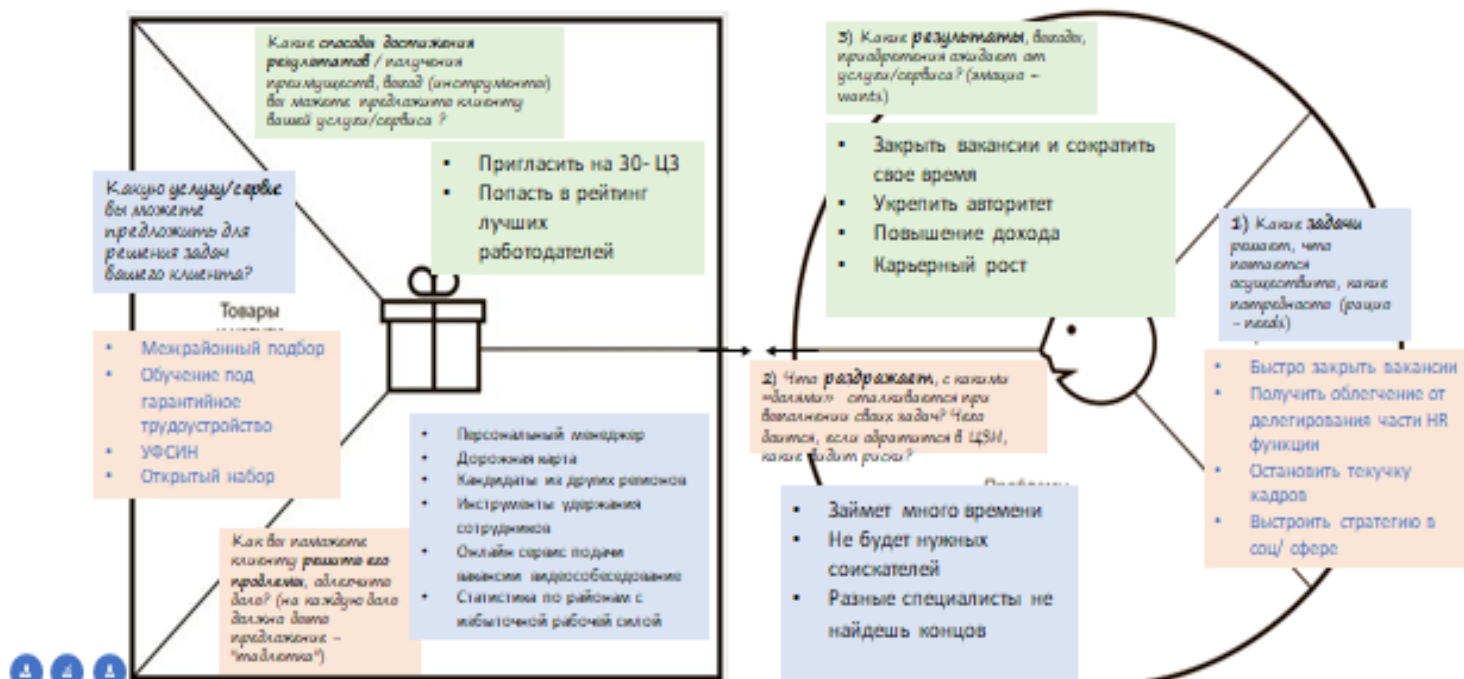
Какие способы достижения результатов / получения преимуществ, выгод (инструменты) вы можете предложить клиенту вашей услуги/сервиса ?

- Пригласить на 30- ЦЗ
- Попасть в рейтинг лучших работодателей

Какую услугу/сервис вы можете предложить для решения задач вашего клиента?

Товары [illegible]

- Межрайонный подбор
- Обучение под гарантийное трудоустройство
- УФСИН
- Открытый набор

- Персональный менеджер
- Дорожная карта
- Кандидаты из других регионов
- Инструменты удержания сотрудников
- Онлайн сервис подачи вакансии видеособеседование
- Статистика по районам с избыточной рабочей силой

Как вы поможете клиенту решить его проблемы, облегчить боль? (на каждую боль должно быть предложение – "таблетка")

3) Какие результаты, выгоды, приобретения ожидает от услуги/сервиса? (эмоции – wants)

- Закрыть вакансии и сократить свое время
- Укрепить авторитет
- Повышение дохода
- Карьерный рост

1) Какие задачи решает, что пытается осуществить, какие потребности (рацио – needs)

- Быстро закрыть вакансии
- Получить облегчение от делегирования части HR функции
- Остановить текучку кадров
- Выстроить стратегию в соц/ сфере

2) Что раздражает, с какими «болями» сталкивается при выполнении своих задач? Чего боится, если обратится в ЦЗН, какие видит риски?

Проблемы

- Займет много времени
- Не будет нужных соискателей
- Разные специалисты не найдешь концов